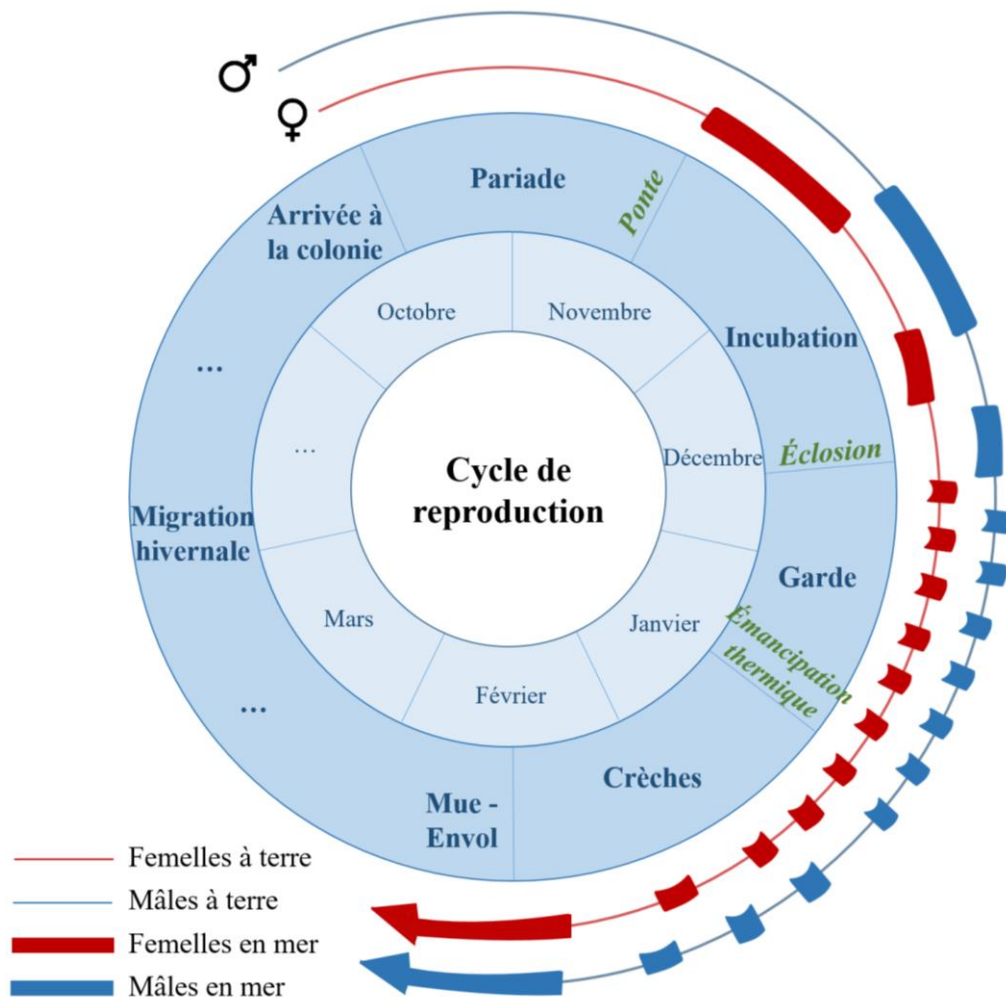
♂
♀

Pariade
Ponte
Arrivée à la colonie
Incubation
Éclosion
Garde
Émancipation thermique
Crèches
Mue - Envol
...
Migration hivernale
...

Octobre
Novembre
Décembre
Janvier
Février
Mars
...

Cycle de reproduction

Femelles à terre
Mâles à terre
Femelles en mer
Mâles en mer